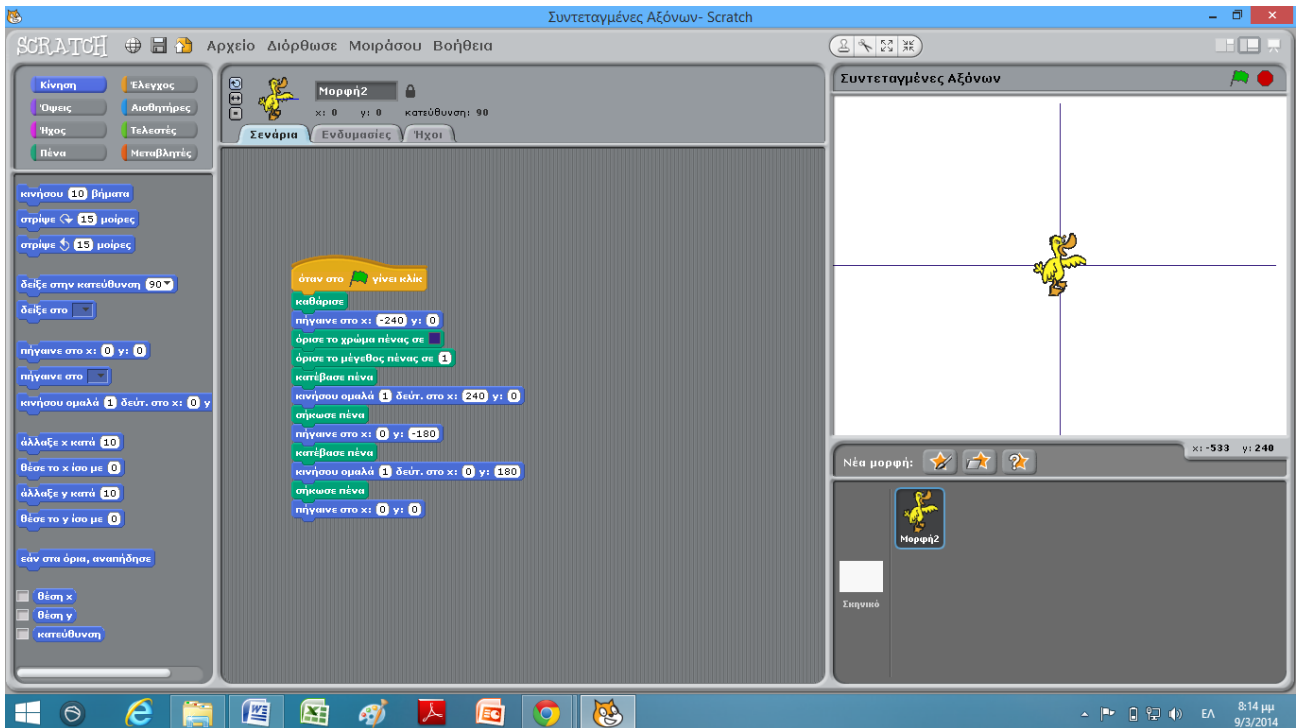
Συντεταγμένες Αξόνων- Scratch

SCRATCH Αρχείο Διόρθωσε Μοιράσου Βοήθεια

Κίνηση
Έλεγχος
Όψεις
Αισθητήρες
Ήχος
Τελεστές
Πένα
Μεταβλητές

Μορφή2
x: 0 y: 0 κατεύθυνση: 90

Σενάρια
Ενδυμασίες
Ήχοι

κινήσου 10 βήματα
στρίψε 15 μοίρες
στρίψε 15 μοίρες
δείξε στην κατεύθυνση 90
δείξε στο
πήγαινε στο x: 0 y: 0
πήγαινε στο
κινήσου ομαλά 1 δεύτ. στο x: 0 y
άλλαξε x κατά 10
θέσε το x ίσο με 0
άλλαξε y κατά 10
θέσε το y ίσο με 0
εάν στα όρια, αναπήδησε
θέση x
θέση y
κατεύθυνση

όταν στο γίνει κλικ
καθάρισε
πήγαινε στο x: -240 y: 0
όρισε το χρώμα πένας σε
όρισε το μέγεθος πένας σε 1
κατέβασε πένα
κινήσου ομαλά 1 δεύτ. στο x: 240 y: 0
σήκωσε πένα
πήγαινε στο x: 0 y: -180
κατέβασε πένα
κινήσου ομαλά 1 δεύτ. στο x: 0 y: 180
σήκωσε πένα
πήγαινε στο x: 0 y: 0

Συντεταγμένες Αξόνων

x: -533 y: 240

Νέα μορφή:

Μορφή2
Σκηνικό

ΕΛ 8:14 μμ 9/3/2014